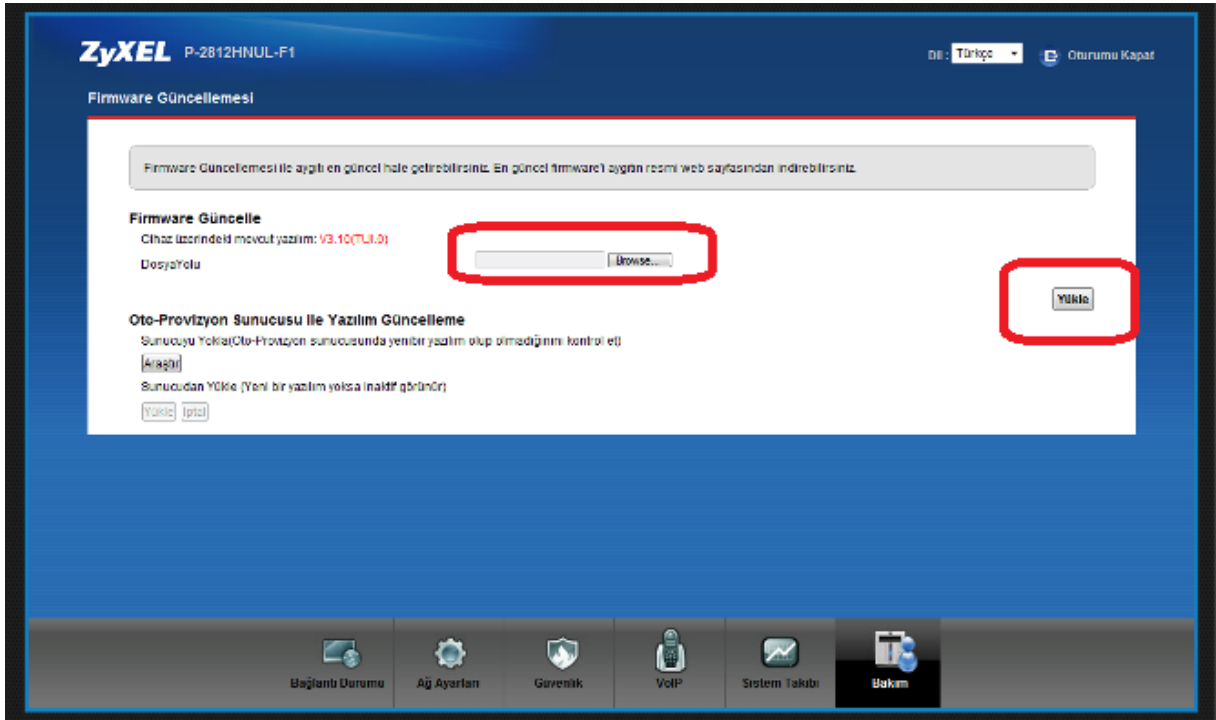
ZyXEL P-2812HNUL-F1

Dil : Türkçe Oturumu Kapat

Firmware Güncellemesi

Firmware Güncellemesi ile aygıtı en güncel hale getirebilirsiniz. En güncel firmware'i aygıtın resmi web sayfasından indirebilirsiniz.

Firmware Güncelle

Cihaz üzerindeki mevcut yazılım: V3.10(TUI.0)

DosyaYolu

Browse...

Yükle

Oto-Provizyon Sunucusu İle Yazılım Güncelleme

Sunucuyu Yokla(Oto-Provizyon sunucusunda yenibir yazılım olup olmadığını kontrol et)

Araştır

Sunucudan Yükle (Yeni bir yazılım yoksa inaktif görünür)

Yükle İptal

Bağlantı Durumu | Ağ Ayarları | Güvenlik | VoIP | Sistem Takibi | Bakım